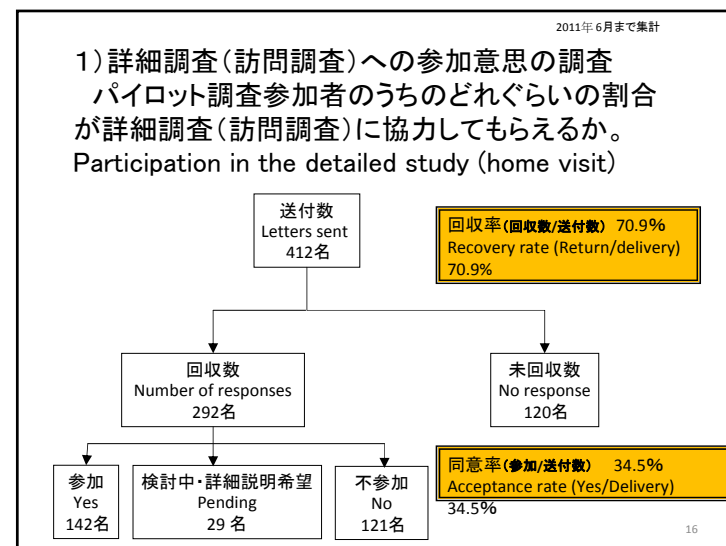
2011年6月まで集計

1)詳細調査(訪問調査)への参加意思の調査
パイロット調査参加者のうちのどれぐらいの割合が詳細調査(訪問調査)に協力してもらえるか。
Participation in the detailed study (home visit)

送付数
Letters sent
412名

回収率(回収数/送付数) 70.9%
Recovery rate (Return/delivery)
70.9%

回収数
Number of responses
292名

未回収数
No response
120名

参加
Yes
142名

検討中・詳細説明希望
Pending
29 名

不参加
No
121名

同意率(参加/送付数) 34.5%
Acceptance rate (Yes/Delivery)
34.5%

16